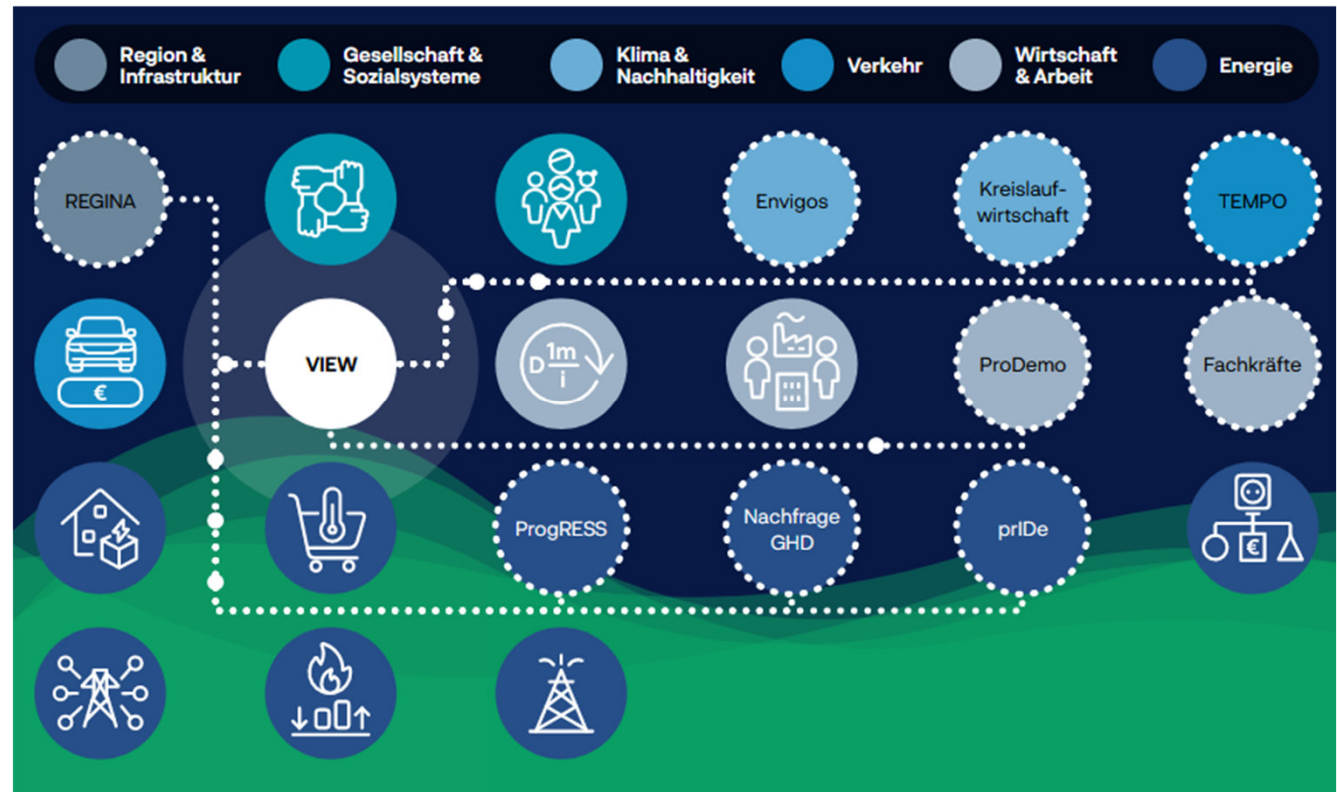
Region & Infrastruktur
Gesellschaft & Sozialsysteme
Klima & Nachhaltigkeit
Verkehr
Wirtschaft & Arbeit
Energie

REGINA
Envigos
Kreislaufwirtschaft
TEMPO
€
VIEW
D $\frac{1m}{i}$
ProDemo
Fachkräfte
ProgRESS
Nachfrage GHD
prIDe
€